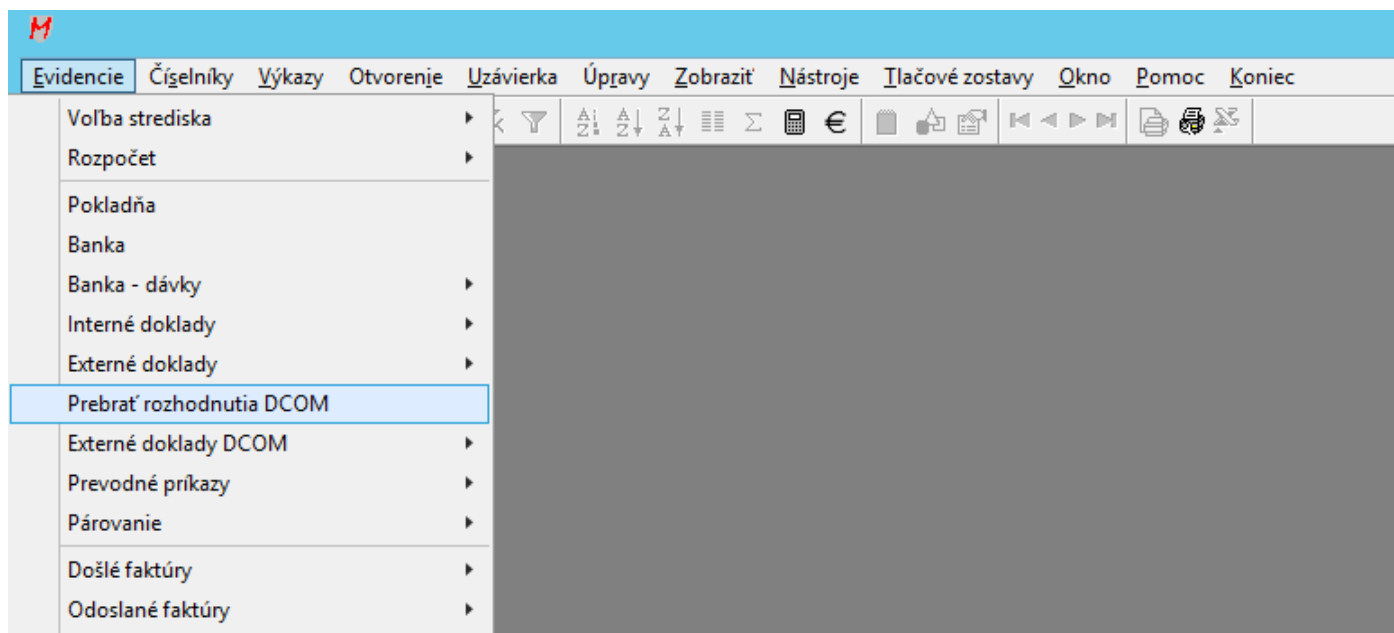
M

Evidencie Číselníky Výkazy Otvorenie Uzávierka Úpravy Zobraziť Nástroje Tlačové zostavy Okno Pomoc Koniec

Voľba strediska
Rozpočet
Pokladňa
Banka
Banka - dávky
Interné doklady
Externé doklady
Prebrať rozhodnutia DCOM
Externé doklady DCOM
Prevodné príkazy
Párovanie
Došlé faktúry
Odoslané faktúry